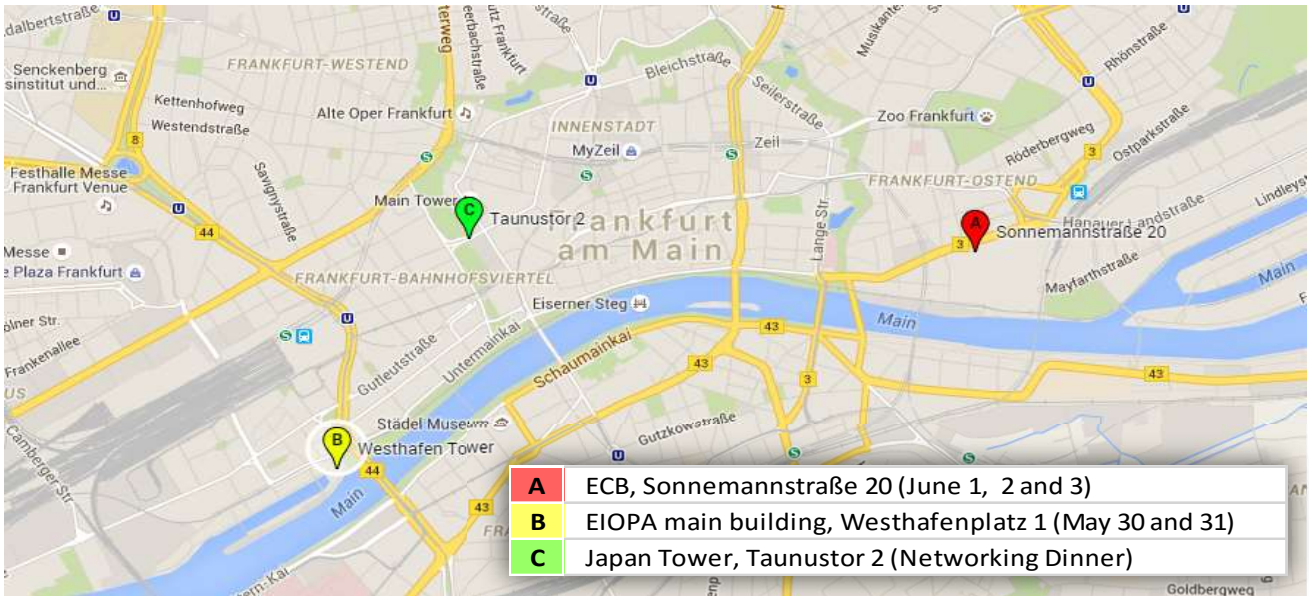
dalbertstraße
U
FRANKFURT-WESTEND
Senckenberg
sinstitut und...
Kettenhofweg
Westendstraße
8
Festhalle Messe
Frankfurt Venue
Messe
e Plaza Frankfurt
Savignystraße
44
U
terweg
eerbachstraße
utz Frankfurt
Bleichstraße
Alte Oper Frankfurt
INNENSTADT
MyZeil
Zeil
Main Tower
C
Taunustor 2
Frankfurt
am Main
FRANKFURT-BAHNHOFSVIERTEL
Seilerstraße
Musikante
Zoo Frankfurt
Röderbergweg
Rhönstraße
Ostparkstraße
3
FRANKFURT-OSTEND
Hanauer Landstraße
Lindleys
A
Sonnemannstraße 20
3
Mayfarthstraße
Main
Lange Str.
Eiserner Steg
U
olner Str.
Frankenallee
US
Gutleutstraße
Untermainkai
Schaumainkai
43
Main
3
43
43
Städel Museum
B
Westhafen Tower
44
Gutzkowstraße
Camberger Str.
Main
43
FRA
ein-Kai
Goldbergweg

| A | ECB, Sonnemannstraße 20 (June 1, 2 and 3) |
|---|---|
| B | EIOPA main building, Westhafenplatz 1 (May 30 and 31) |
| C | Japan Tower, Taunustor 2 (Networking Dinner) |